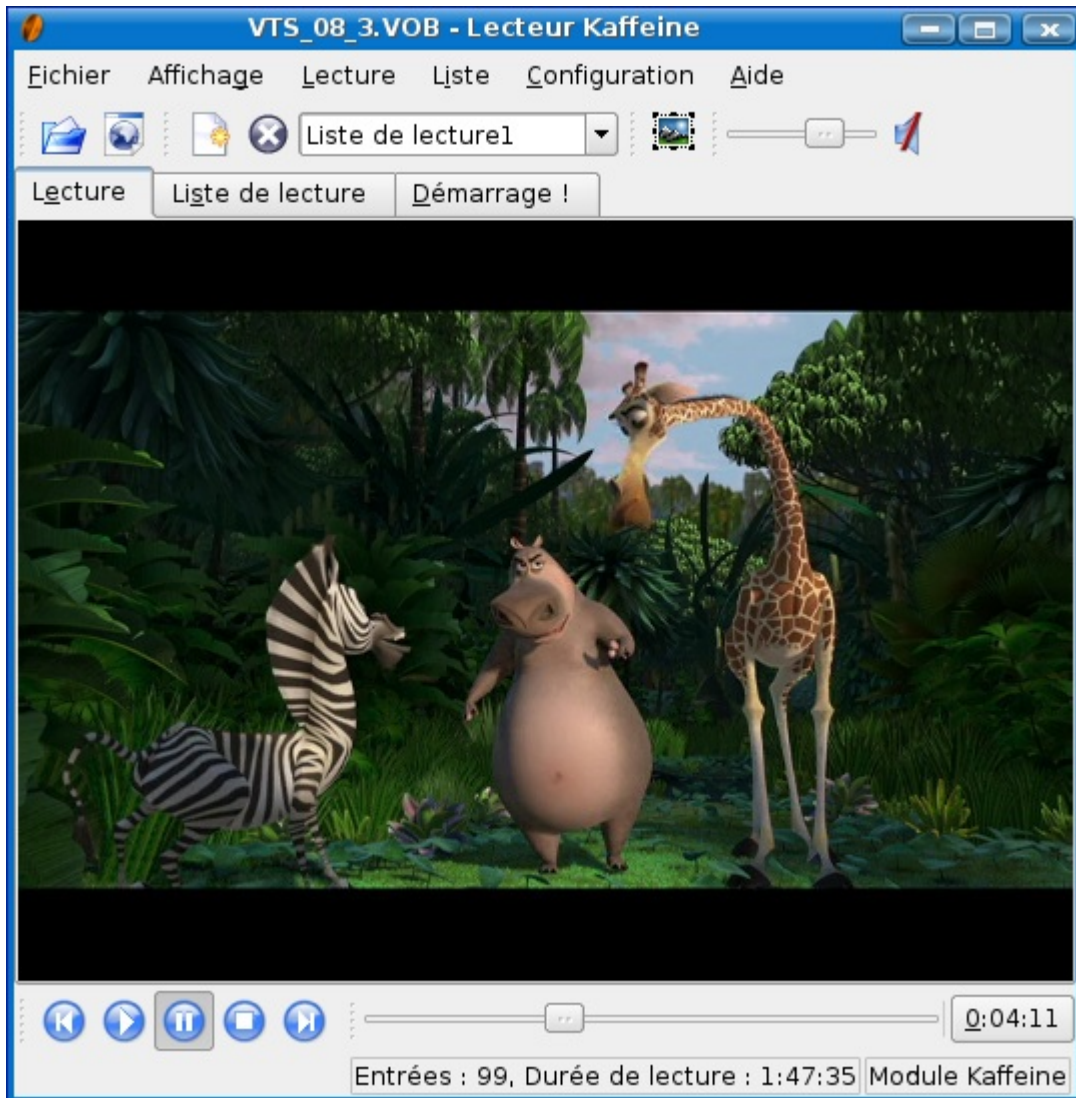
VTS_08_3.VOB - Lecteur Kaffeine

Fichier Affichage Lecture Liste Configuration Aide

Liste de lecture1

Lecture | Liste de lecture | Démarrage !

0:04:11

Entrées : 99, Durée de lecture : 1:47:35 | Module Kaffeine